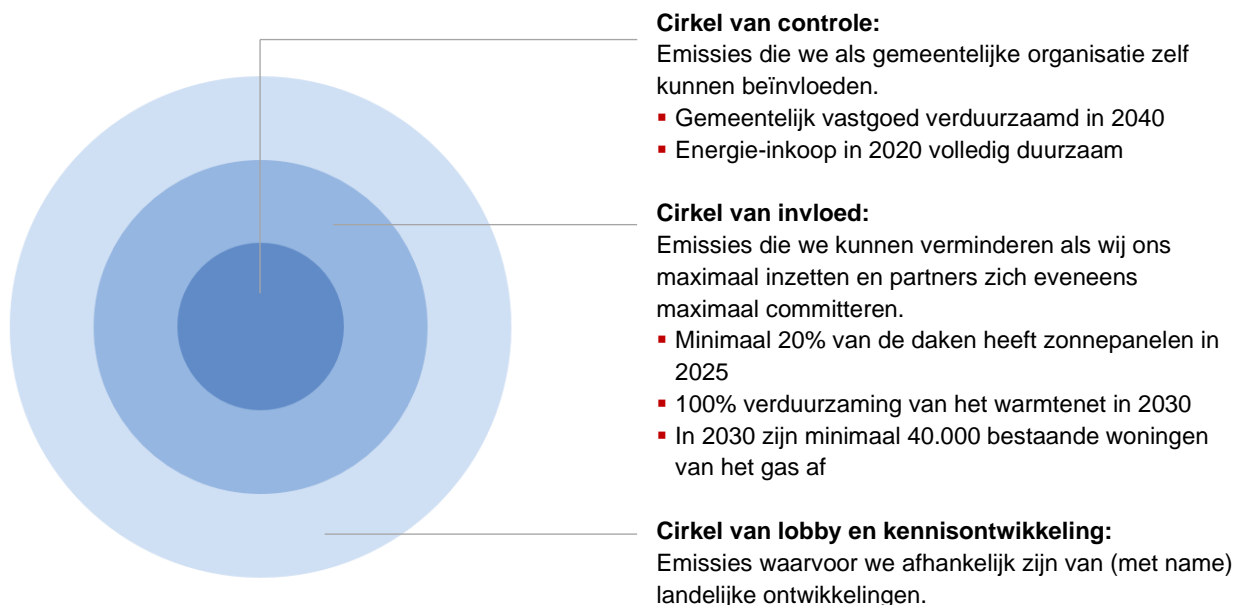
**Cirkel van controle:**
Emissies die we als gemeentelijke organisatie zelf kunnen beïnvloeden.
- Gemeentelijk vastgoed verduurzaamd in 2040
- Energie-inkoop in 2020 volledig duurzaam

**Cirkel van invloed:**
Emissies die we kunnen verminderen als wij ons maximaal inzetten en partners zich eveneens maximaal committeren.
- Minimaal 20% van de daken heeft zonnepanelen in 2025
- 100% verduurzaming van het warmtenet in 2030
- In 2030 zijn minimaal 40.000 bestaande woningen van het gas af

**Cirkel van lobby en kennisontwikkeling:**
Emissies waarvoor we afhankelijk zijn van (met name) landelijke ontwikkelingen.